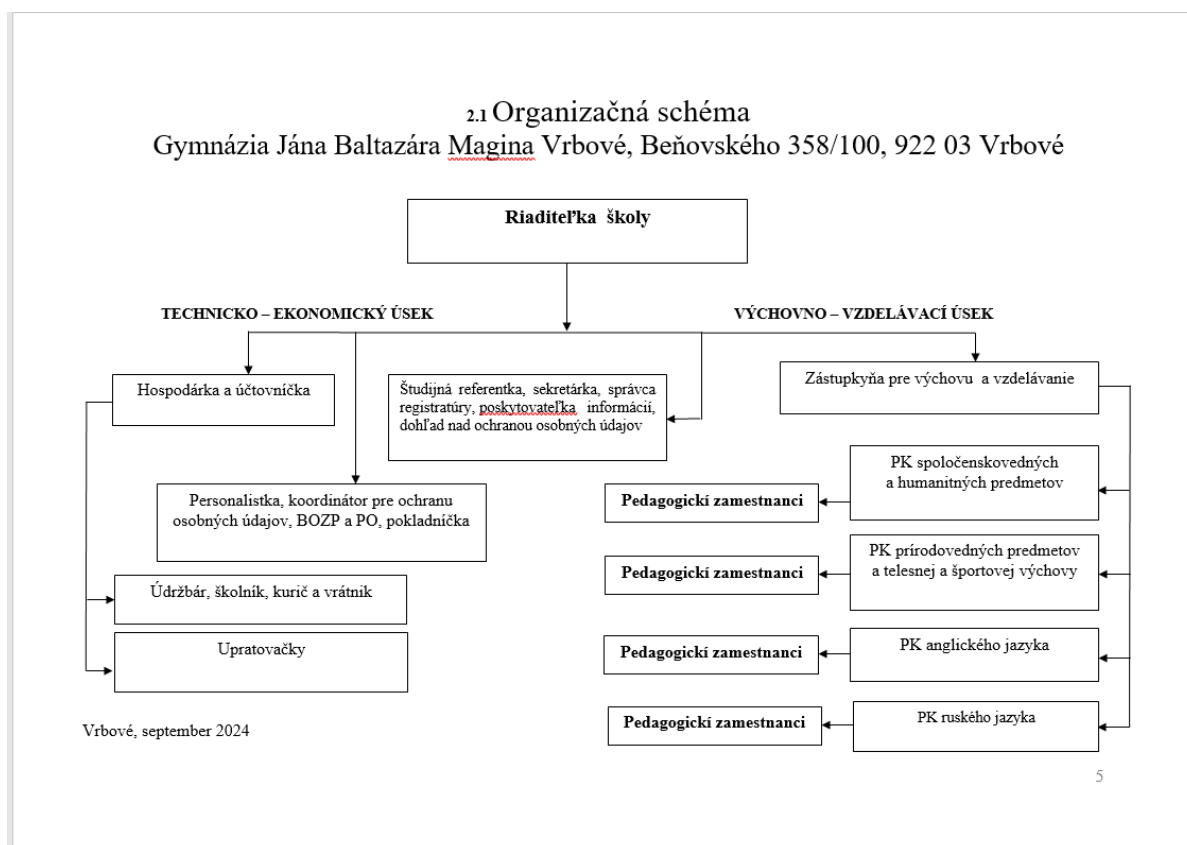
2.1 Organizačná schéma
Gymnázia Jána Baltazára Magina Vrbové, Beňovského 358/100, 922 03 Vrbové

Riaditeľka školy

TECHNICKO – EKONOMICKÝ ÚSEK

VÝCHOVNO – VZDELÁVACÍ ÚSEK

Hospodárka a účtovníčka

Študijná referentka, sekretárka, správca registratúry, poskytovateľka informácií, dohľad nad ochranou osobných údajov

Zástupkyňa pre výchovu a vzdelávanie

Personalistka, koordinátor pre ochranu osobných údajov, BOZP a PO, pokladníčka

PK spoločenskovedných a humanitných predmetov

Pedagogickí zamestnanci

PK prírodovedných predmetov a telesnej a športovej výchovy

Pedagogickí zamestnanci

Údržbár, školník, kurič a vrátnik

Upratovačky

PK anglického jazyka

Pedagogickí zamestnanci

Vrbové, september 2024

PK ruského jazyka

Pedagogickí zamestnanci

5